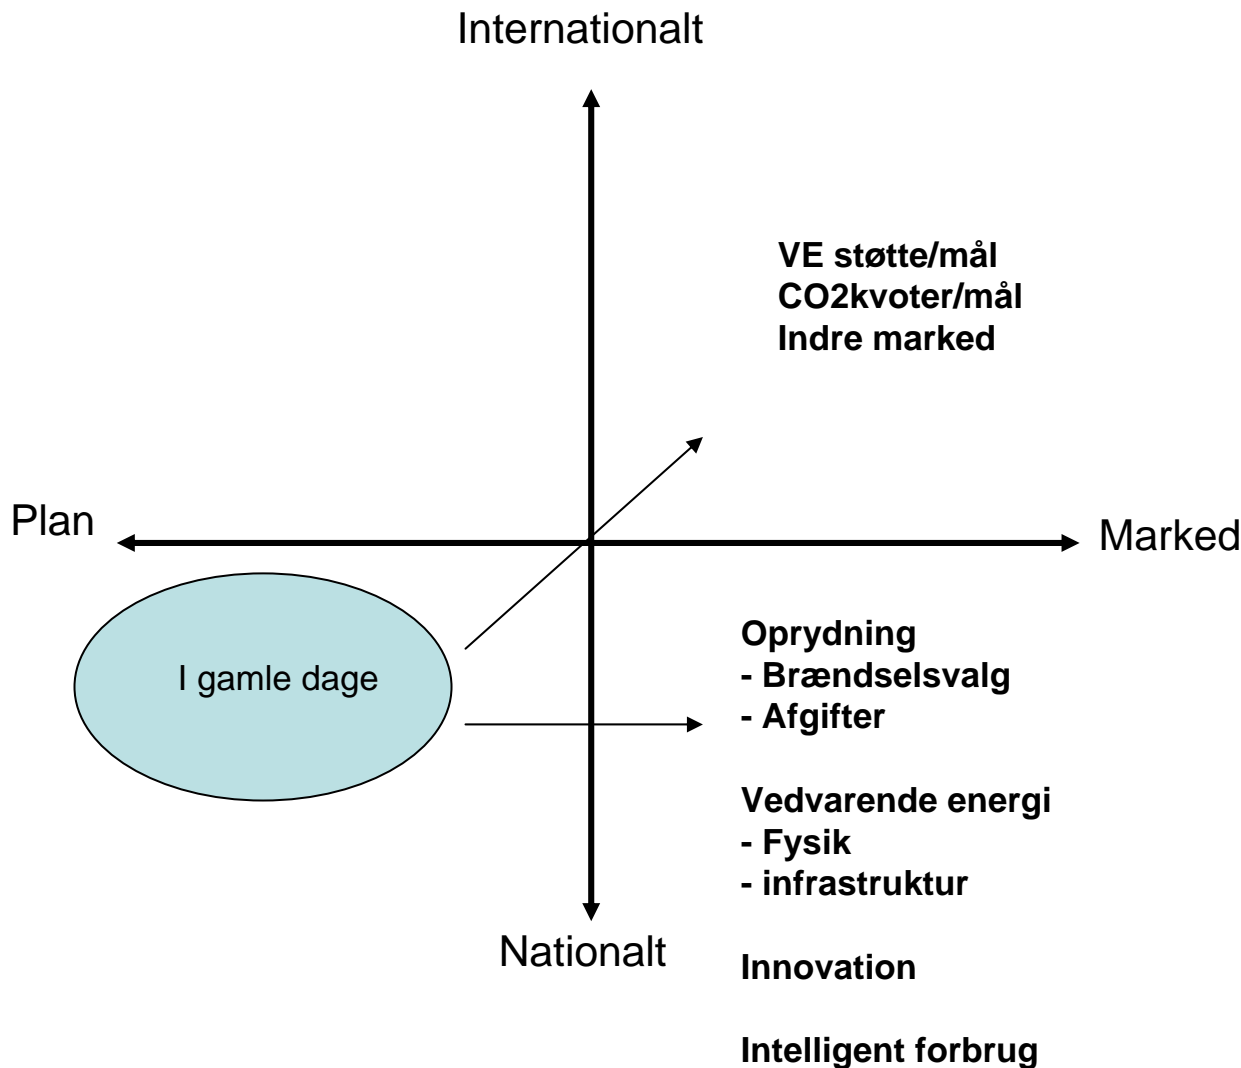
Internationalt

VE støtte/mål
CO2kvoter/mål
Indre marked

Plan

Marked

I gamle dage

Oprydning
- Brændselsvalg
- Afgifter

Vedvarende energi
- Fysik
- infrastruktur

Nationalt

Innovation

Intelligent forbrug